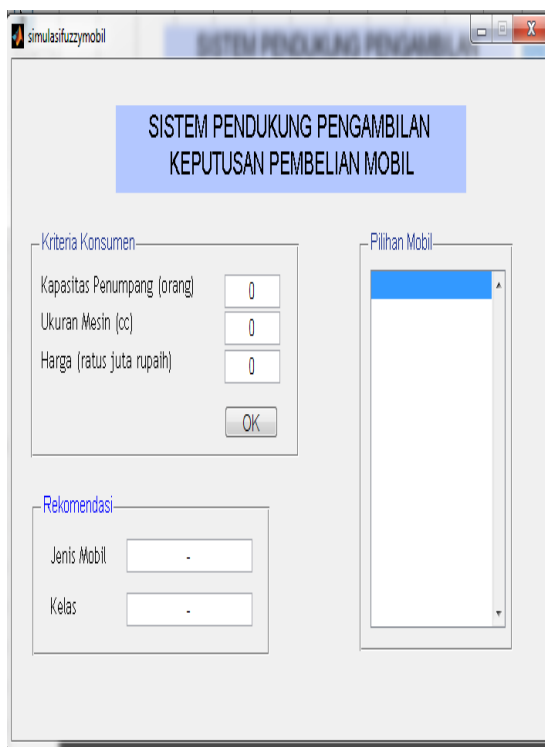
simulasifuzzymobil

SISTEM PENDUKUNG PENGAMBILAN KEPUTUSAN PEMBELIAN MOBIL

Kriteria Konsumen

Kapasitas Penumpang (orang) 0

Ukuran Mesin (cc) 0

Harga (ratus juta rupaih) 0

OK

Pilihan Mobil

Rekomendasi

Jenis Mobil -

Kelas -